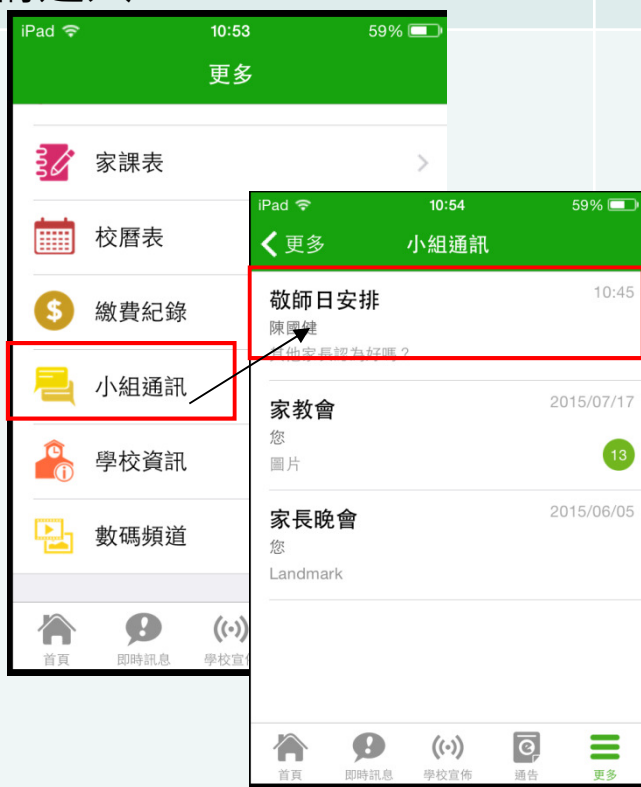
iPad 10:53 59%

更多

家課表

校曆表

繳費紀錄

小組通訊

學校資訊

數碼頻道

首頁 即時訊息 學校宣佈

iPad 10:54 59%

更多 小組通訊

敬師日安排 10:45

陳國健

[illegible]他家長認為好嗎？

家教會 2015/07/17

您

圖片

13

家長晚會 2015/06/05

您

Landmark

首頁 即時訊息 學校宣佈 通告 更多